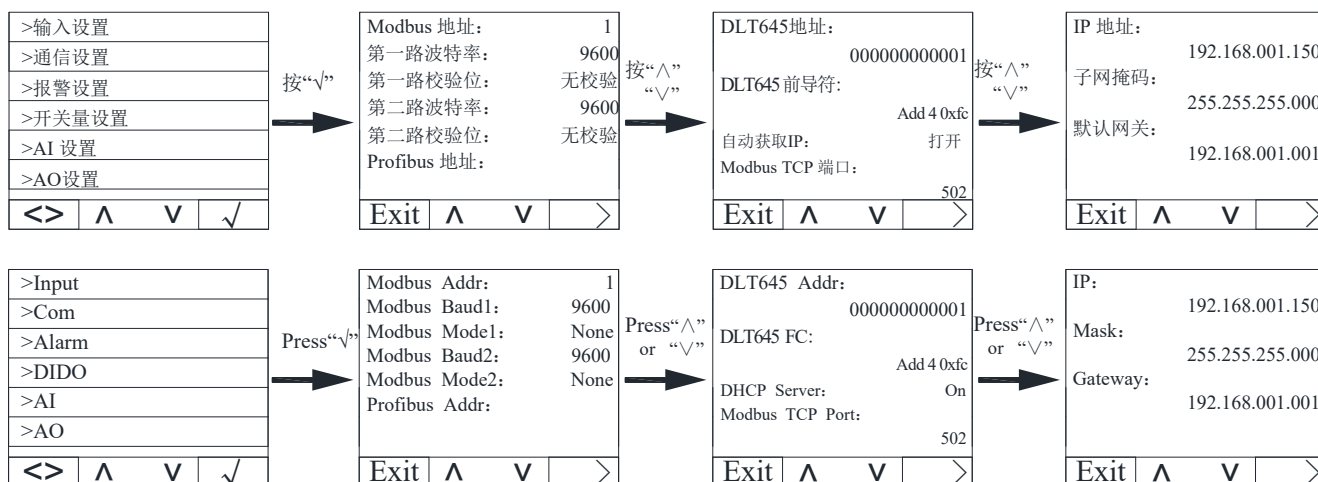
>输入设置
>通信设置
>报警设置
>开关量设置
>AI 设置
>AO设置
<> ∧ ∨ √

按“√”

Modbus 地址： 1
第一路波特率： 9600
第一路校验位： 无校验
第二路波特率： 9600
第二路校验位： 无校验
Profibus 地址：
Exit ∧ ∨ >

按“∧” “∨”

DLT645地址：
000000000001
DLT645 前导符:
Add 4 0xfc
自动获取IP： 打开
Modbus TCP 端口：
502
Exit ∧ ∨ >

按“∧” “∨”

IP 地址：
192.168.001.150
子网掩码：
255.255.255.000
默认网关：
192.168.001.001
Exit ∧ ∨ >

>Input
>Com
>Alarm
>DIDO
>AI
>AO
<> ∧ ∨ √

Press“√”

Modbus Addr： 1
Modbus Baud1： 9600
Modbus Mode1： None
Modbus Baud2： 9600
Modbus Mode2： None
Profibus Addr：
Exit ∧ ∨ >

Press“∧” or “∨”

DLT645 Addr：
000000000001
DLT645 FC:
Add 4 0xfc
DHCP Server： On
Modbus TCP Port：
502
Exit ∧ ∨ >

Press“∧” or “∨”

IP：
192.168.001.150
Mask：
255.255.255.000
Gateway：
192.168.001.001
Exit ∧ ∨ >